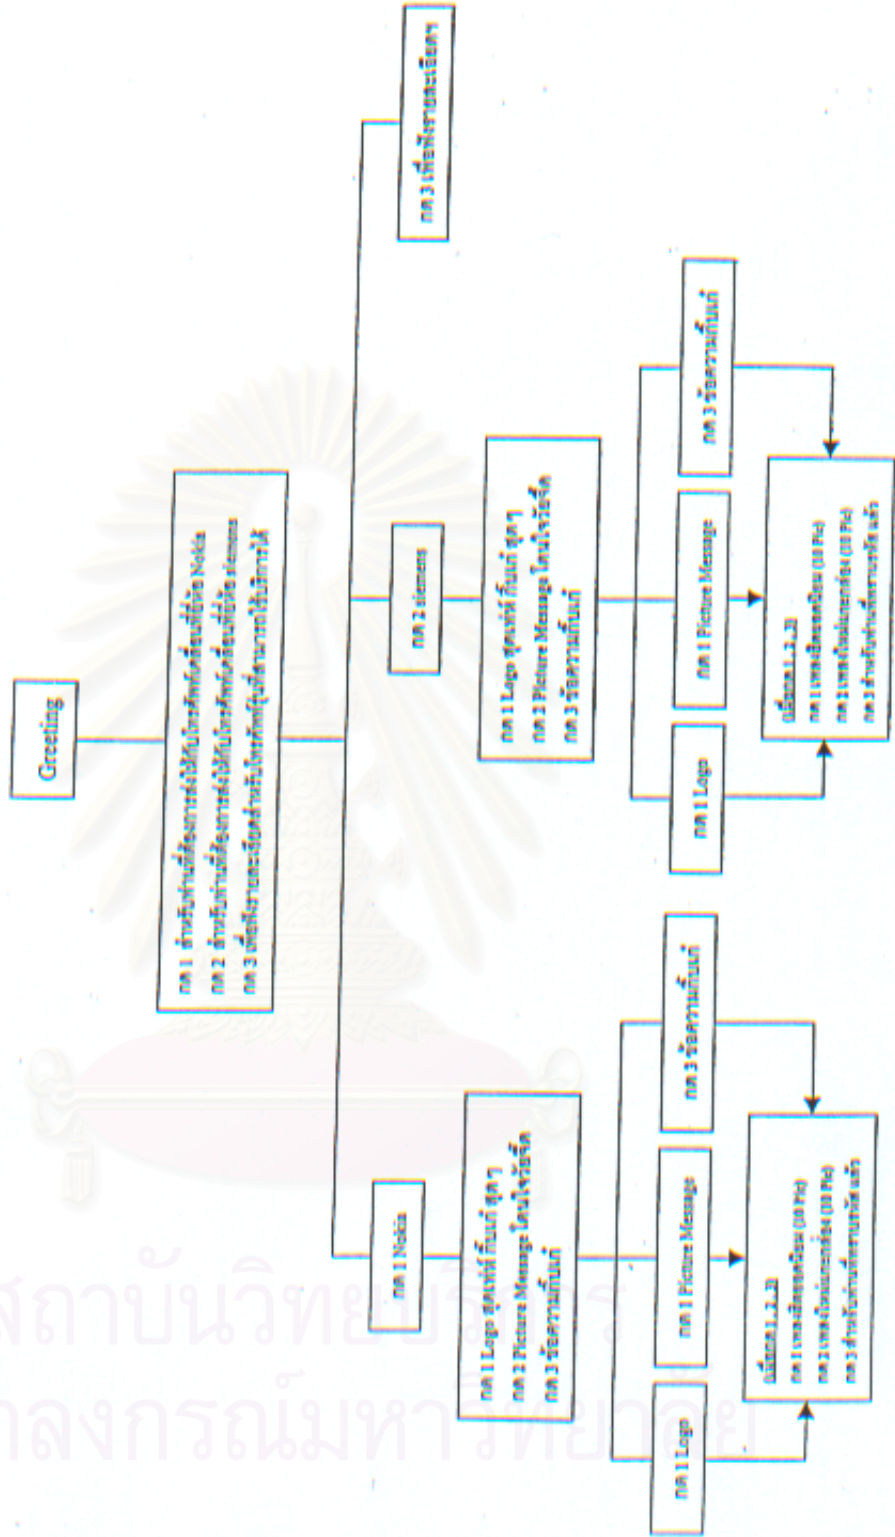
Greeting

กด 1 สำหรับท่านที่ต้องการส่งให้กับโทรศัพท์เคลื่อนที่ยี่ห้อ Nokia
กด 2 สำหรับท่านที่ต้องการส่งให้กับโทรศัพท์เคลื่อนที่ยี่ห้อ Siemens
กด 3 เพื่อฟังรายละเอียดสำหรับโทรศัพท์รุ่นที่สามารถใช้บริการได้

กด 1 Nokia

กด 2 Siemens

กด 3 เพื่อฟังรายละเอียด

กด 1 Logo สุดเท่ห์ ก็นเก๋ สุดๆ
กด 2 Picture Message โดนใจวัยรุ่น
กด 3 ข้อความเก๋นเก๋

กด 1 Logo สุดเท่ห์ ก็นเก๋ สุดๆ
กด 2 Picture Message โดนใจวัยรุ่น
กด 3 ข้อความเก๋นเก๋

กด 1 Logo

กด 1 Picture Message

กด 3 ข้อความเก๋นเก๋

กด 1 Logo

กด 1 Picture Message

กด 3 ข้อความเก๋นเก๋

เลือก 1,2,3
กด 1 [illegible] (10 Pts)
กด 2 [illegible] (10 Pts)
กด 3 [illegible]

เลือก 1,2,3
กด 1 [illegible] (10 Pts)
กด 2 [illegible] (10 Pts)
กด 3 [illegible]

สถาบันวิทยบริการ
จุฬาลงกรณ์มหาวิทยาลัย